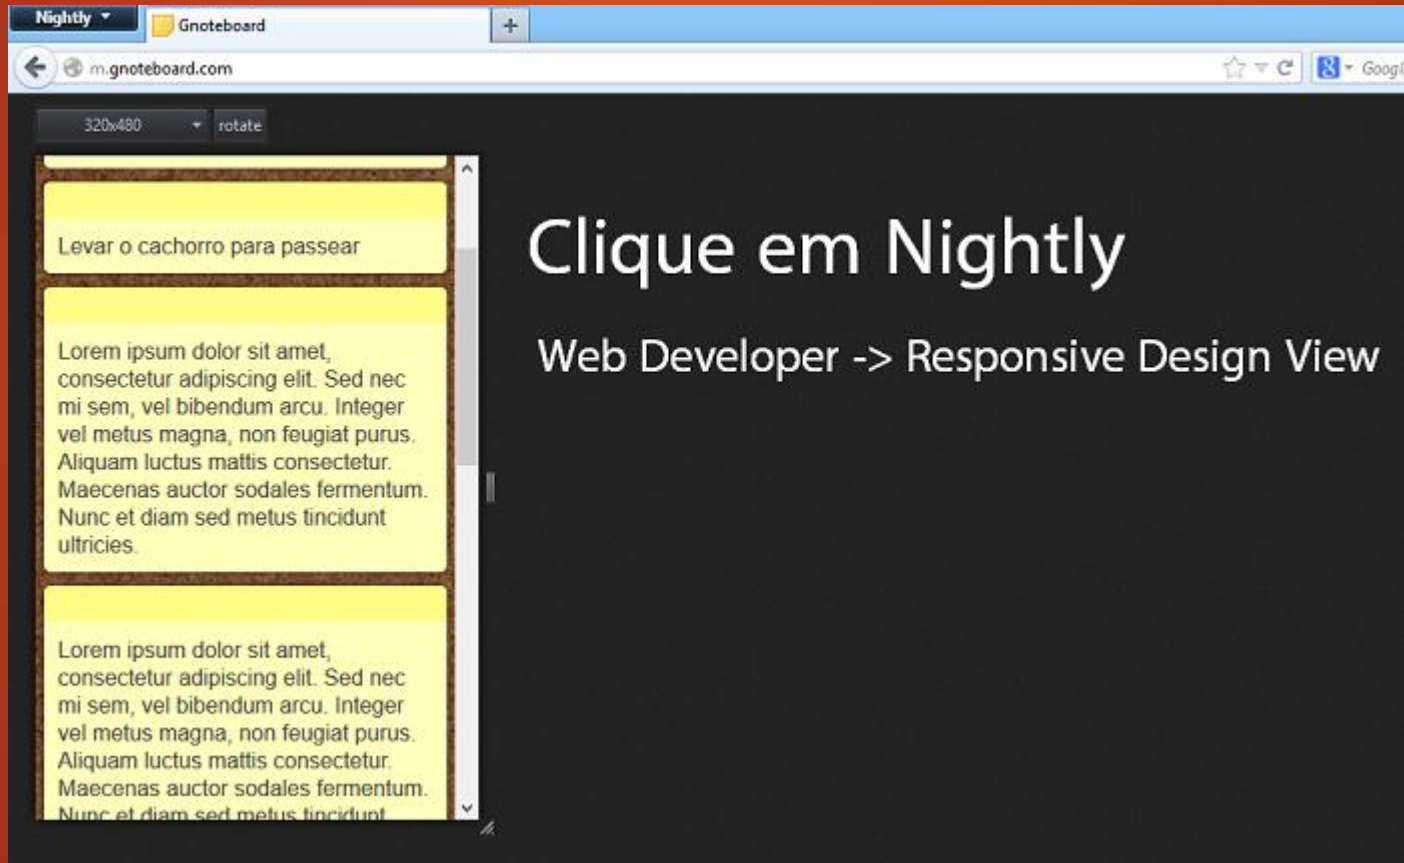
Nightly
Gnoteboard
+
m.gnoteboard.com
Googl

320x480
rotate

Levar o cachorro para passear

Lorem ipsum dolor sit amet, consectetur adipiscing elit. Sed nec mi sem, vel bibendum arcu. Integer vel metus magna, non feugiat purus. Aliquam luctus mattis consectetur. Maecenas auctor sodales fermentum. Nunc et diam sed metus tincidunt ultricies.

Lorem ipsum dolor sit amet, consectetur adipiscing elit. Sed nec mi sem, vel bibendum arcu. Integer vel metus magna, non feugiat purus. Aliquam luctus mattis consectetur. Maecenas auctor sodales fermentum. Nunc et diam sed metus tincidunt

Clique em Nightly

Web Developer -> Responsive Design View